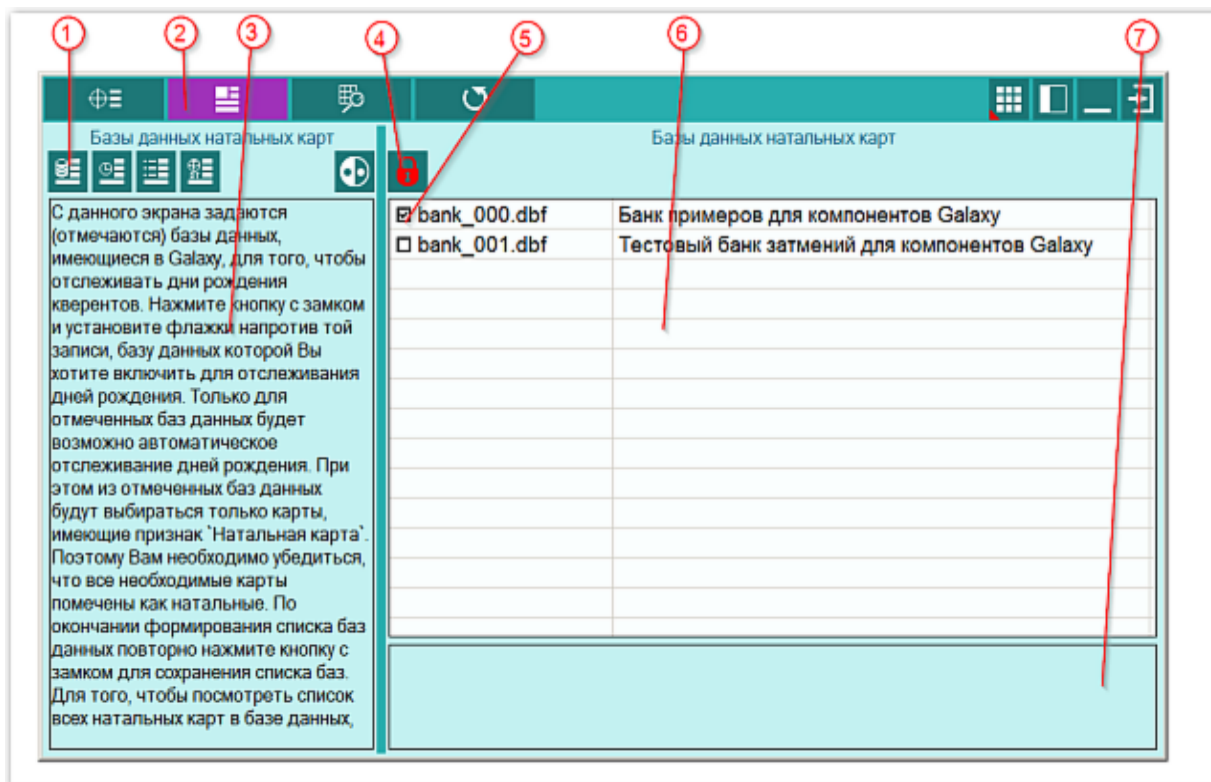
1 2 3 4 5 6 7

Базы данных натальных карт

Базы данных натальных карт

С данного экрана задаются (отмечаются) базы данных, имеющиеся в Galaxy, для того, чтобы отслеживать дни рождения кверентов. Нажмите кнопку с замком и установите флажки напротив той записи, базу данных которой Вы хотите включить для отслеживания дней рождения. Только для отмеченных баз данных будет возможно автоматическое отслеживание дней рождения. При этом из отмеченных баз данных будут выбираться только карты, имеющие признак `Натальная карта`. Поэтому Вам необходимо убедиться, что все необходимые карты помечены как натальные. По окончании формирования списка баз данных повторно нажмите кнопку с замком для сохранения списка баз. Для того, чтобы посмотреть список всех натальных карт в базе данных,

| | |
|---|---|
| ☑ bank_000.dbf | Банк примеров для компонентов Galaxy |
| ☐ bank_001.dbf | Тестовый банк затмений для компонентов Galaxy |